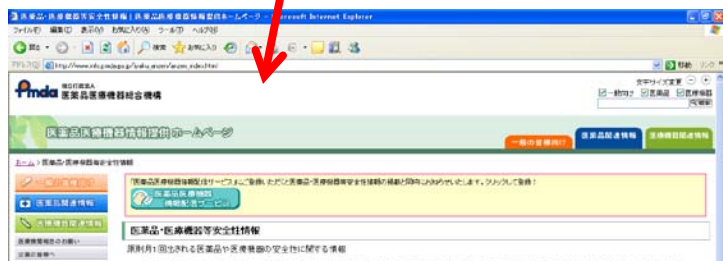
医薬品・医療機器等安全性情報 | 医薬品医療機器情報提供ホームページ - Microsoft Internet Explorer

ファイル(F) 編集(E) 表示(V) お気に入り(A) ツール(T) ヘルプ(H)

戻る 検索 お気に入り

アドレス(D) http://www.info.pmda.go.jp/iyaku_anzen/anzen_index.html

移動 リンク

Pmda 独立行政法人 医薬品医療機器総合機構

文字サイズ変更

一般向け 医薬品 医療機器

医薬品医療機器情報提供ホームページ

一般の皆様向け 医薬品関連情報 医療機器関連情報

ホーム > 医薬品・医療機器等安全性情報

一般の皆様向け

医薬品関連情報

医療機器関連情報

医薬品医療機器情報配信サービスにご登録いただくと医薬品・医療機器等安全性情報の掲載と同時にお知らせいたします。クリックして登録！

医薬品医療機器情報配信サービス

医薬品・医療機器等安全性情報

原則月1回出される医薬品や医療機器の安全性に関する情報